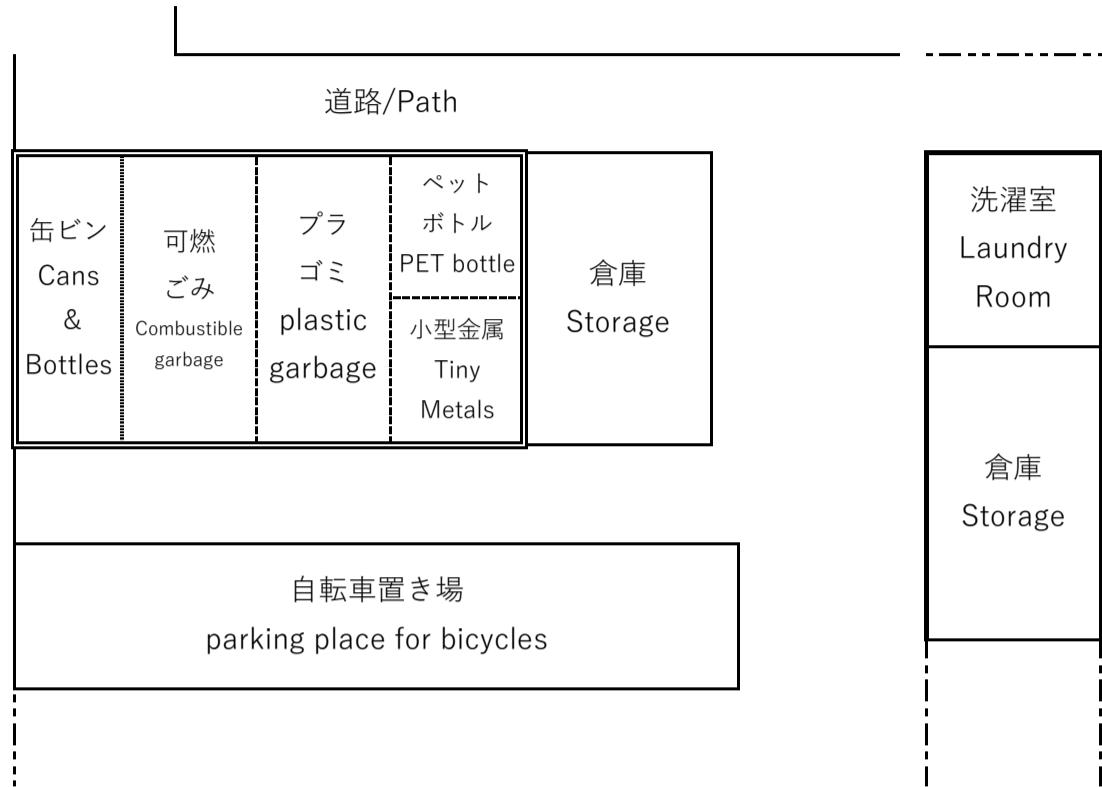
道路/Path

缶ビン
Cans
&
Bottles

可燃
ごみ
Combustible
garbage

プラ
ゴミ
plastic
garbage

ペット
ボトル
PET bottle

小型金属
Tiny
Metals

倉庫
Storage

洗濯室
Laundry
Room

倉庫
Storage

自転車置き場
parking place for bicycles